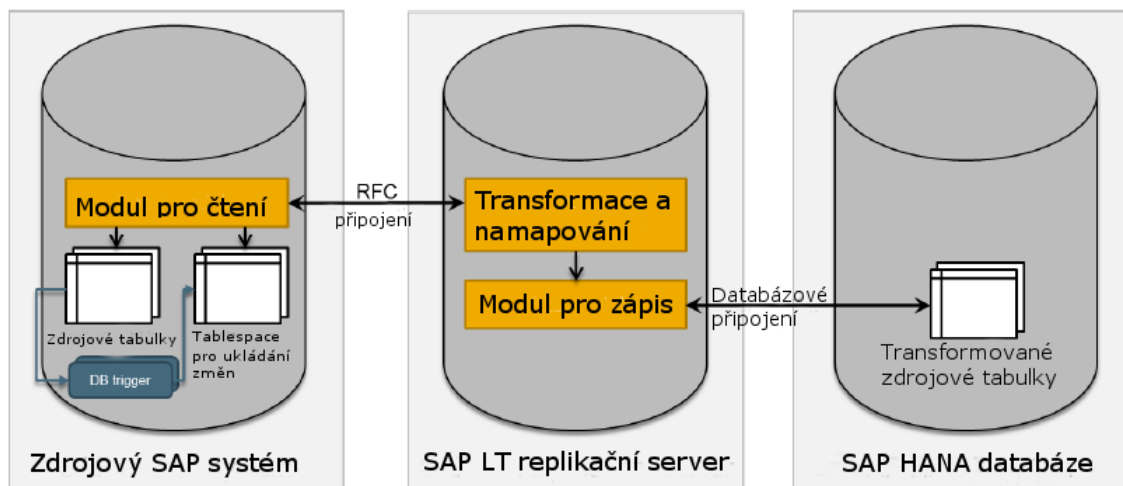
Modul pro čtení

Zdrojové tabulky

Tablespace pro ukládání změn

DB trigger

Zdrojový SAP systém

RFC připojení

Transformace a namapování

Modul pro zápis

SAP LT replikační server

Databázové připojení

Transformované zdrojové tabulky

SAP HANA databáze